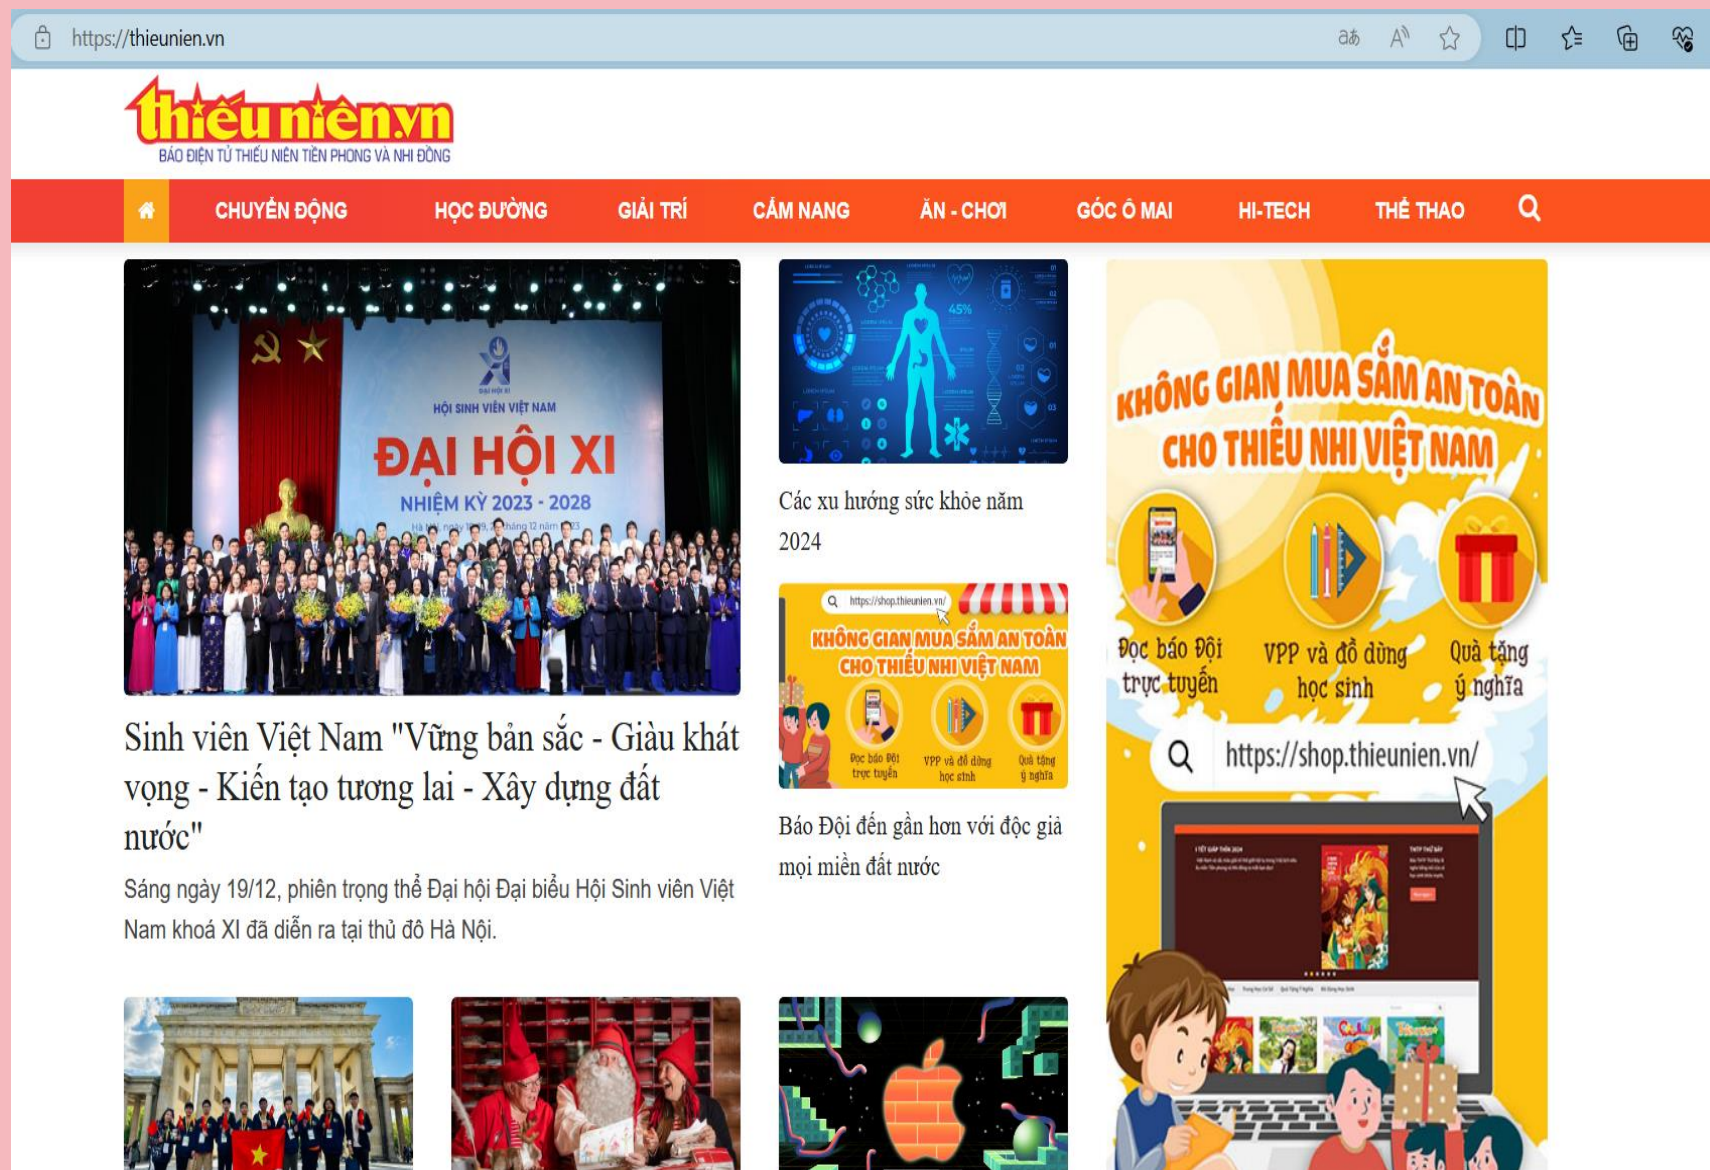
https://thieunien.vn

thiếu niên.vn
BÁO ĐIỆN TỬ THIẾU NIÊN TIỀN PHONG VÀ NHI ĐỒNG

CHUYỂN ĐỘNG HỌC ĐƯỜNG GIẢI TRÍ CẨM NANG ĂN - CHƠI GÓC Ô MAI HI-TECH THỂ THAO

HỘI SINH VIÊN VIỆT NAM
ĐẠI HỘI XI
NHIỆM KỲ 2023 - 2028

Sinh viên Việt Nam "Vững bản sắc - Giàu khát vọng - Kiến tạo tương lai - Xây dựng đất nước"

Sáng ngày 19/12, phiên trọng thể Đại hội Đại biểu Hội Sinh viên Việt Nam khoá XI đã diễn ra tại thủ đô Hà Nội.

Các xu hướng sức khỏe năm 2024

https://shop.thieunien.vn/
KHÔNG GIAN MUA SẮM AN TOÀN CHO THIẾU NHI VIỆT NAM
Đọc báo Đội trực tuyến
VPP và đồ dùng học sinh
Quà tặng ý nghĩa

Báo Đội đến gần hơn với độc giả mọi miền đất nước

KHÔNG GIAN MUA SẮM AN TOÀN CHO THIẾU NHI VIỆT NAM
Đọc báo Đội trực tuyến
VPP và đồ dùng học sinh
Quà tặng ý nghĩa
https://shop.thieunien.vn/